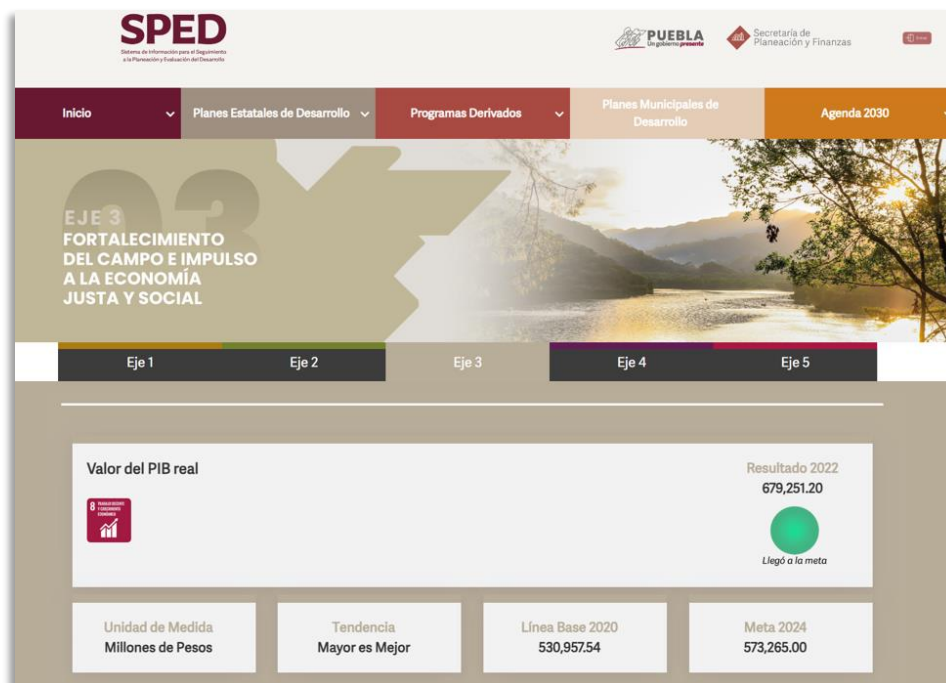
SPED
Sistema de Información para el Seguimiento a la Planeación y Evaluación del Desarrollo

PUEBLA
Un gobierno presente

Secretaría de Planeación y Finanzas

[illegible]

Inicio
Planes Estatales de Desarrollo
Programas Derivados
Planes Municipales de Desarrollo
Agenda 2030

03
EJE 3
FORTALECIMIENTO DEL CAMPO E IMPULSO A LA ECONOMÍA JUSTA Y SOCIAL

Eje 1
Eje 2
Eje 3
Eje 4
Eje 5

Valor del PIB real

8 TRABAJO DECENTE Y CRECIMIENTO ECONÓMICO

Resultado 2022
679,251.20

Llegó a la meta

Unidad de Medida
Millones de Pesos

Tendencia
Mayor es Mejor

Línea Base 2020
530,957.54

Meta 2024
573,265.00